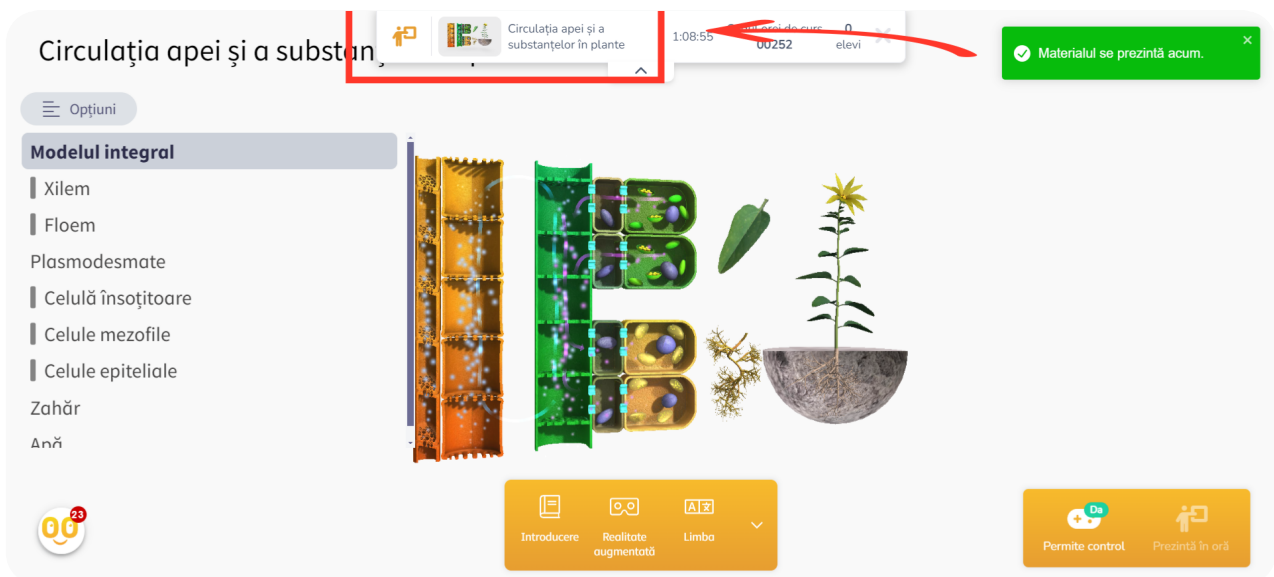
Circulaţia apei şi a substan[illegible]

Circulația apei și a substanțelor în plante

1:08:55

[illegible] de curs 00252

0 elevi

Materialul se prezintă acum.

Opțiuni

Modelul integral

Xilem

Floem

Plasmodesmate

Celulă însoțitoare

Celule mezofile

Celule epiteliale

Zahăr

Apă

23

Introducere

Realitate augmentată

Limba

Da

Permite control

Prezintă în oră